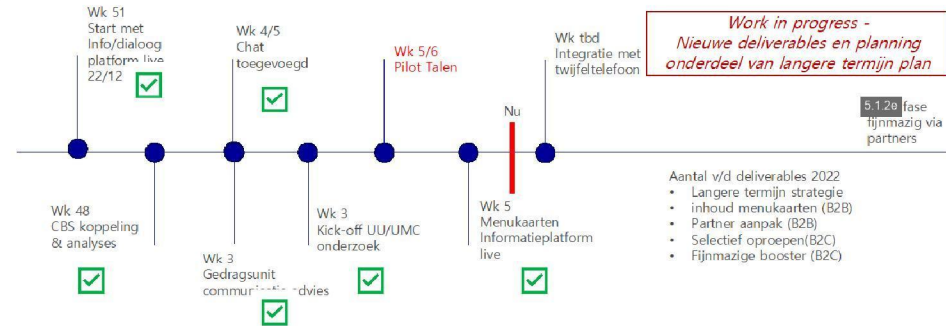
Wk 51
Start met Info/dialoog platform live 22/12

Wk 4/5
Chat toegevoegd

Wk 5/6
Pilot Talen

Wk tbd
Integratie met twijfeltelefoon

Work in progress -
Nieuwe deliverables en planning onderdeel van langere termijn plan

Nu

5.1.2e fase fijnmazig via partners

Wk 48
CBS koppeling & analyses

Wk 3
Gedragsunit communicatie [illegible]dvies

Wk 3
Kick-off UU/UMC onderzoek

Wk 5
Menukaarten Informatieplatform live

Aantal v/d deliverables 2022
• Langere termijn strategie
• inhoud menukaarten (B2B)
• Partner aanpak (B2B)
• Selectief oproepen(B2C)
• Fijnmazige booster (B2C)